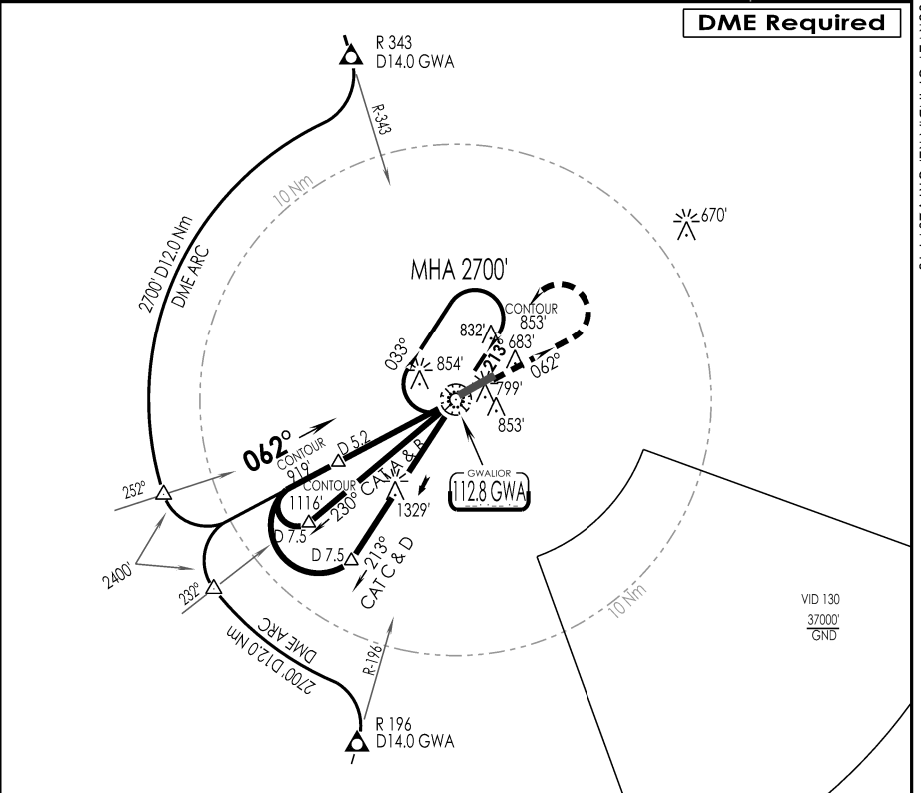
DME Required

R 343
D14.0 GWA

R-343

10 Nm

670'

2700' D12.0 Nm
DME ARC

MHA 2700'

CONTOUR
853'

832'

683'

213°

033°

854'

062°

799'

853'

062°

CONTOUR
919'

D 5.2

CONTOUR
1116'

230° CAT A & B

GWALIOR
112.8 GWA

1329'

252°

D 7.5

D 7.5

213°
CAT C & D

2400'

232°

10 Nm

VID 130
$\frac{37000'}{GND}$

2700' D12.0 Nm
DME ARC

R-196

R 196
D14.0 GWA